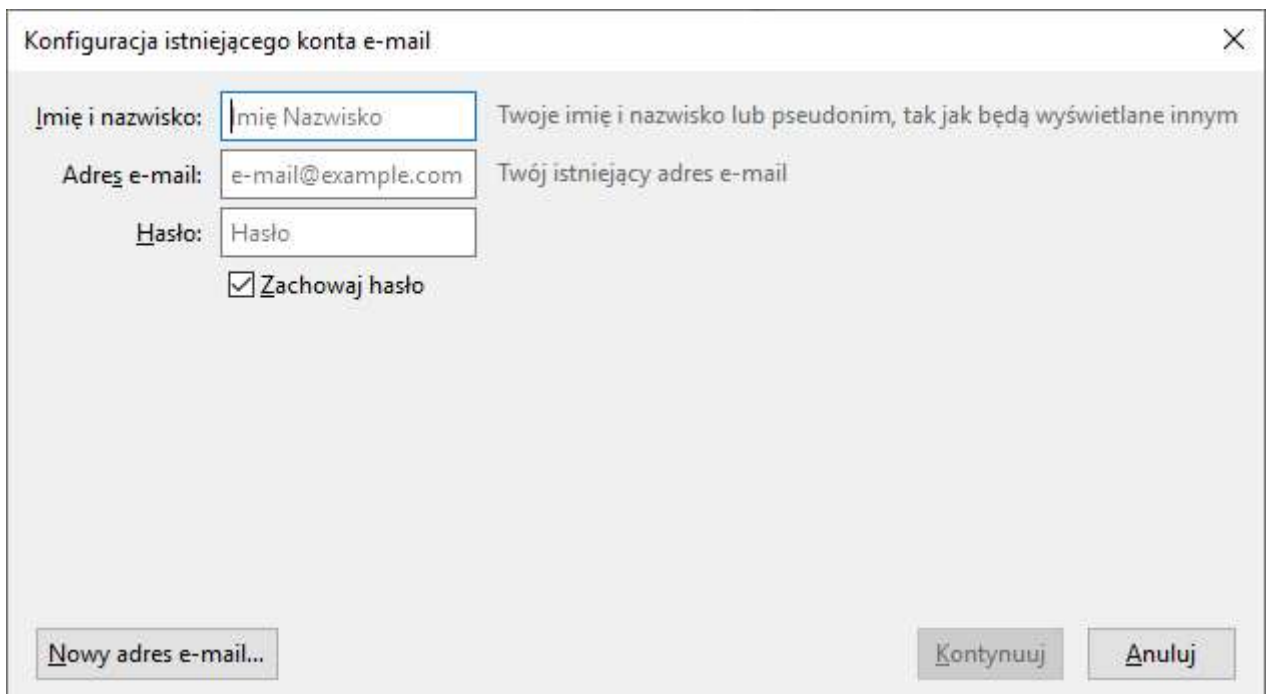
Konfiguracja istniejącego konta e-mail

X

Imię i nazwisko: Imię Nazwisko Twoje imię i nazwisko lub pseudonim, tak jak będą wyświetlane innym

Adres e-mail: e-mail@example.com Twój istniejący adres e-mail

Hasło: Hasło

☑ Zachowaj hasło

Nowy adres e-mail...

Kontynuuj

Anuluj